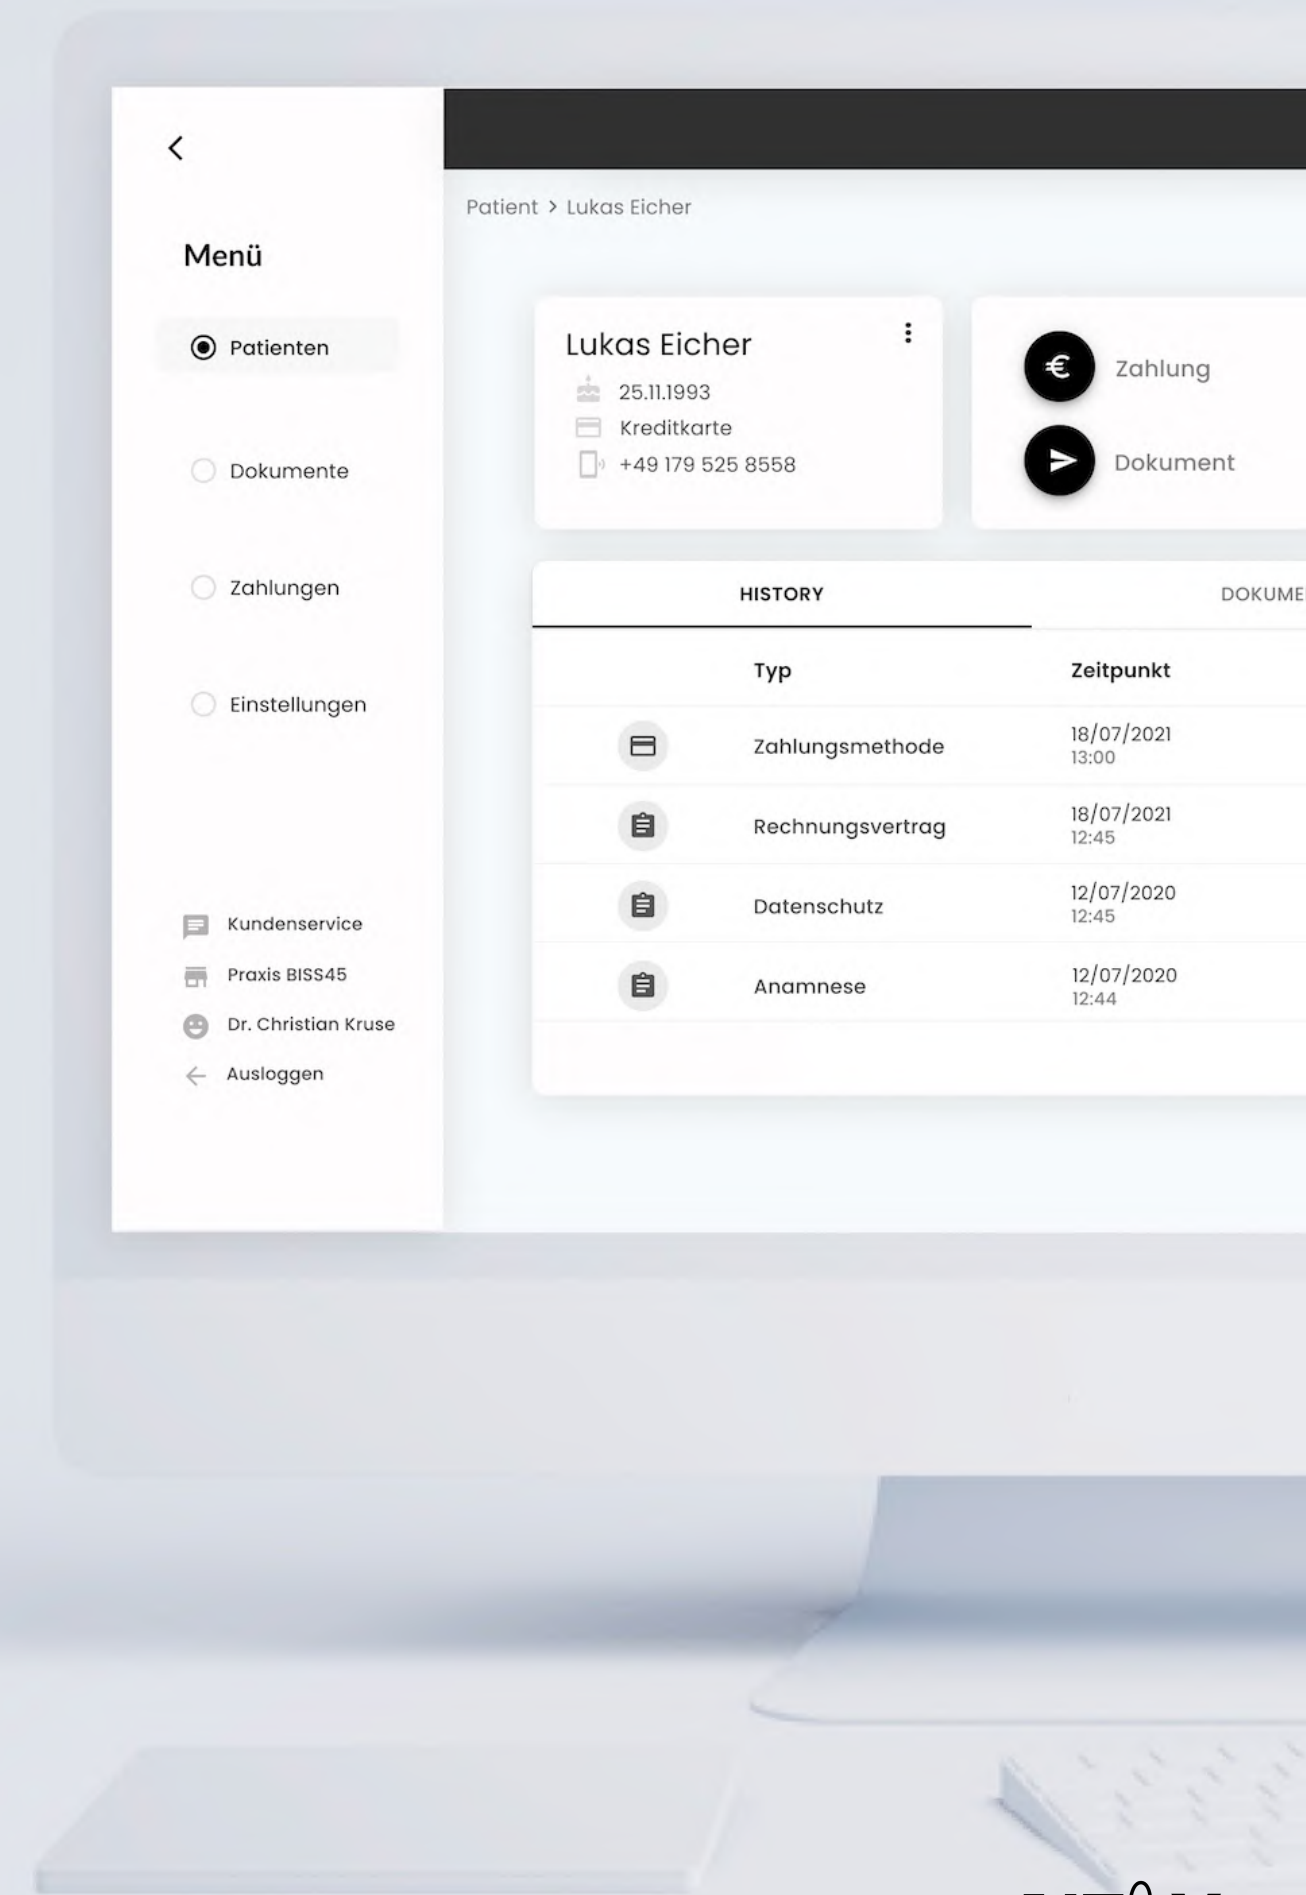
Menü

Patienten

Dokumente

Zahlungen

Einstellungen

Kundenservice

Praxis BISS45

Dr. Christian Kruse

Ausloggen

Patient > Lukas Eicher

Lukas Eicher
25.11.1993
Kreditkarte
+49 179 525 8558

Zahlung

Dokument

HISTORY

DOKUME

| | Typ | Zeitpunkt |
|---|---|---|
| | Zahlungsmethode | 18/07/2021 13:00 |
| | Rechnungsvertrag | 18/07/2021 12:45 |
| | Datenschutz | 12/07/2020 12:45 |
| | Anamnese | 12/07/2020 12:44 |